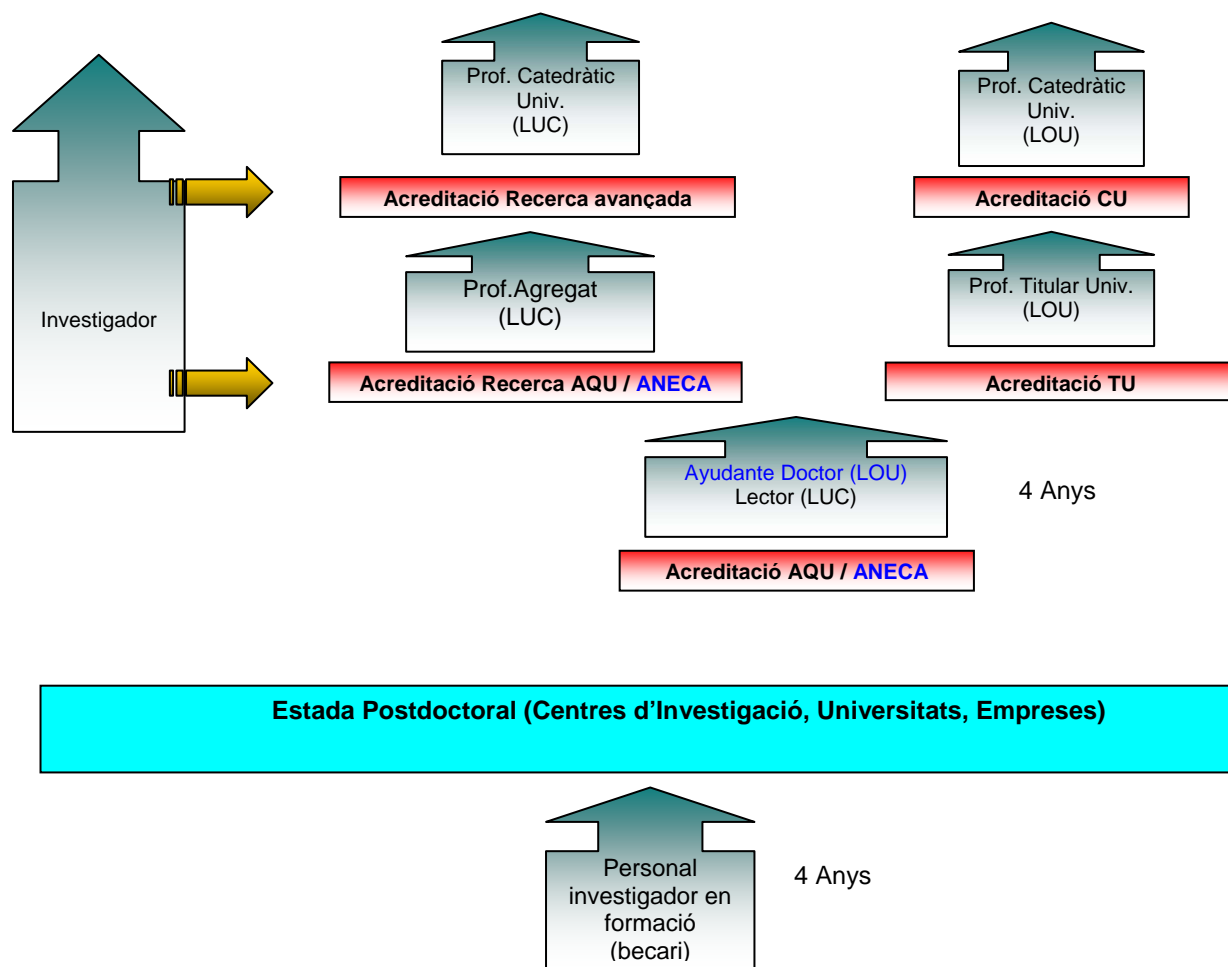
Prof. Catedràtic Univ. (LUC)

Prof. Catedràtic Univ. (LOU)

Investigador

Acreditació Recerca avançada

Acreditació CU

Prof.Agregat (LUC)

Prof. Titular Univ. (LOU)

Acreditació Recerca AQU / ANECA

Acreditació TU

Ayudante Doctor (LOU)
Lector (LUC)

4 Anys

Acreditació AQU / ANECA

Estada Postdoctoral (Centres d'Investigació, Universitats, Empreses)

Personal investigador en formació (becari)

4 Anys